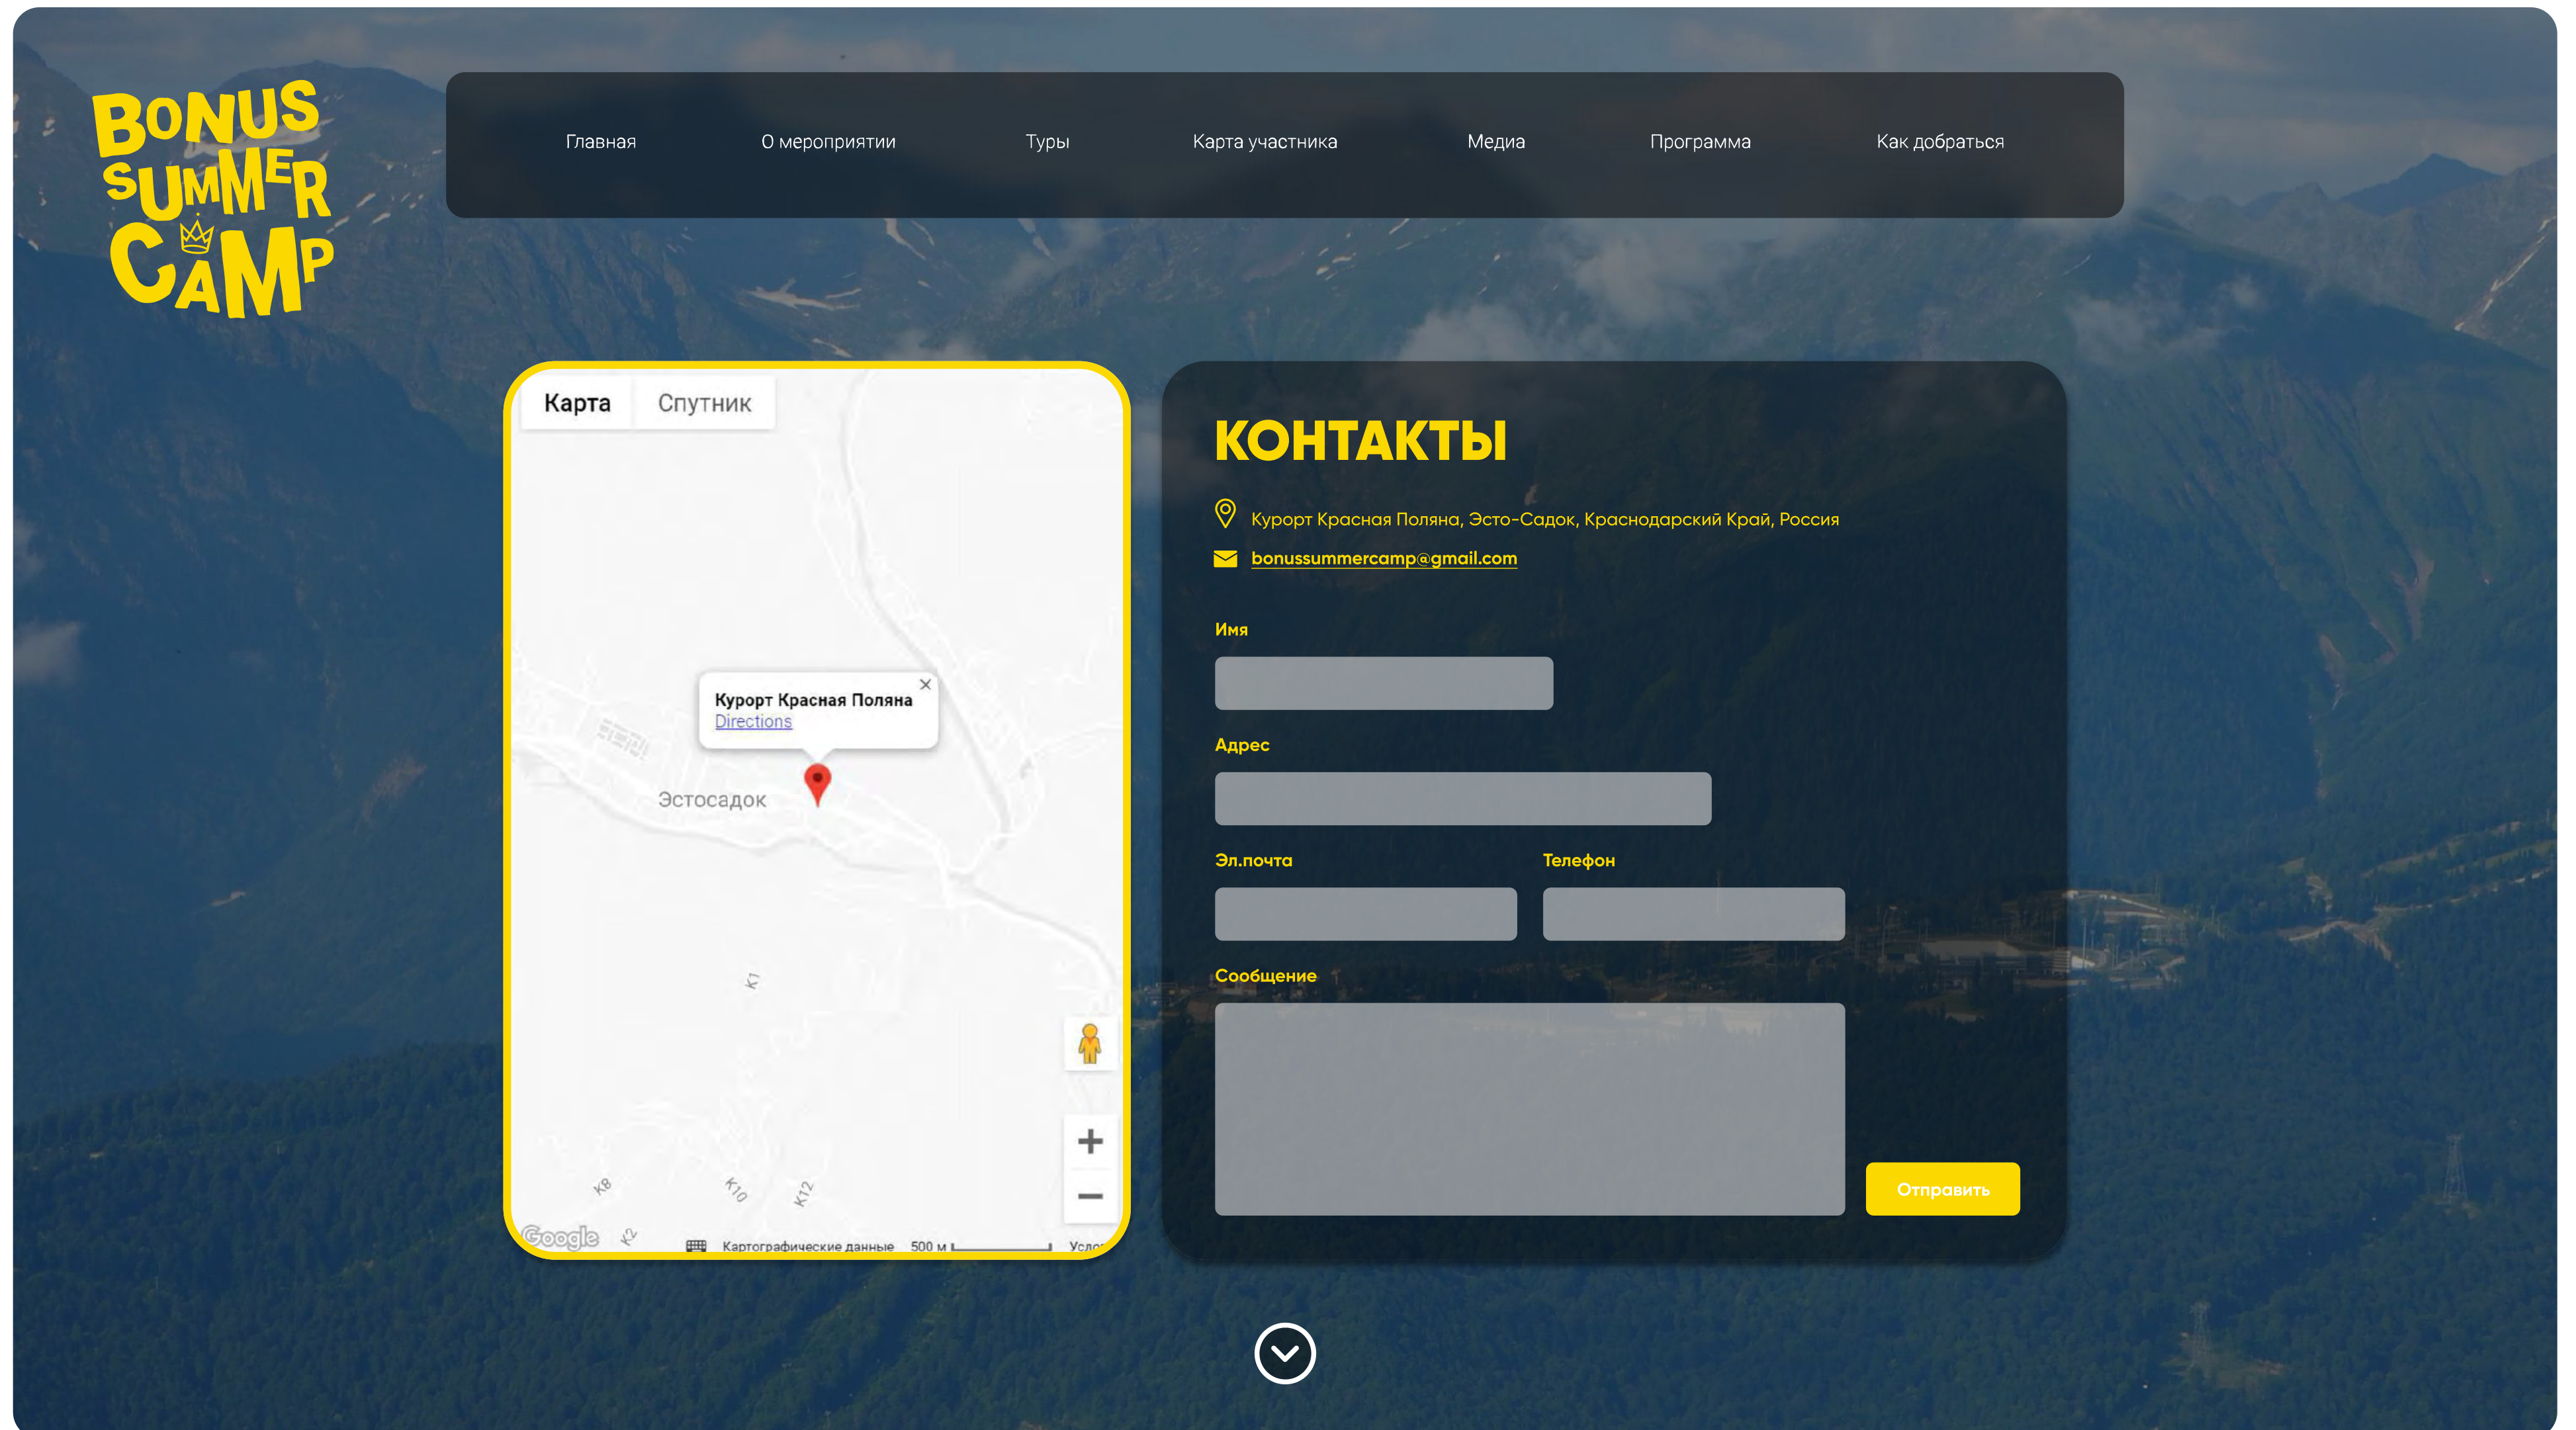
BONUS SUMMER CAMP

Главная О мероприятии Туры Карта участника Медиа Программа Как добраться

Карта Спутник

Курорт Красная Поляна
Directions

Эстосадок

К1

К8 К10 К12 К2

Google Картографические данные 500 м Услов

КОНТАКТЫ

Курорт Красная Поляна, Эсто-Садок, Краснодарский Край, Россия

bonussummercamp@gmail.com

Имя

Адрес

Эл.почта

Телефон

Сообщение

Отправить